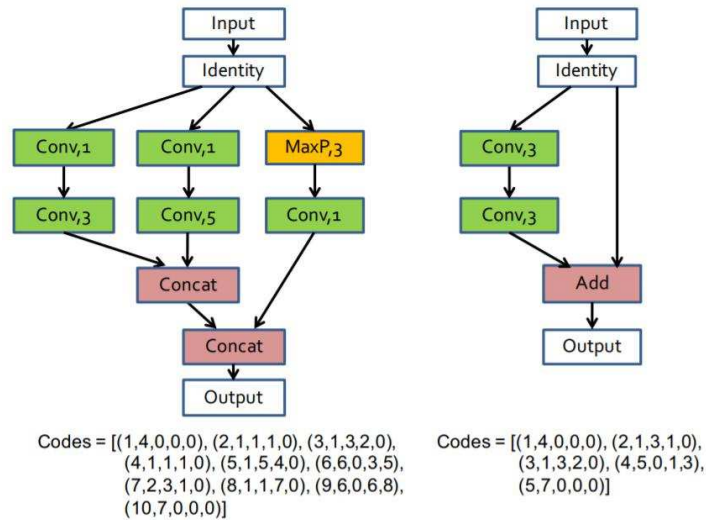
Input

Identity

Conv,1

Conv,1

MaxP,3

Conv,3

Conv,5

Conv,1

Concat

Concat

Output

Codes = [(1,4,0,0,0), (2,1,1,1,0), (3,1,3,2,0), (4,1,1,1,0), (5,1,5,4,0), (6,6,0,3,5), (7,2,3,1,0), (8,1,1,7,0), (9,6,0,6,8), (10,7,0,0,0)]

Input

Identity

Conv,3

Conv,3

Add

Output

Codes = [(1,4,0,0,0), (2,1,3,1,0), (3,1,3,2,0), (4,5,0,1,3), (5,7,0,0,0)]